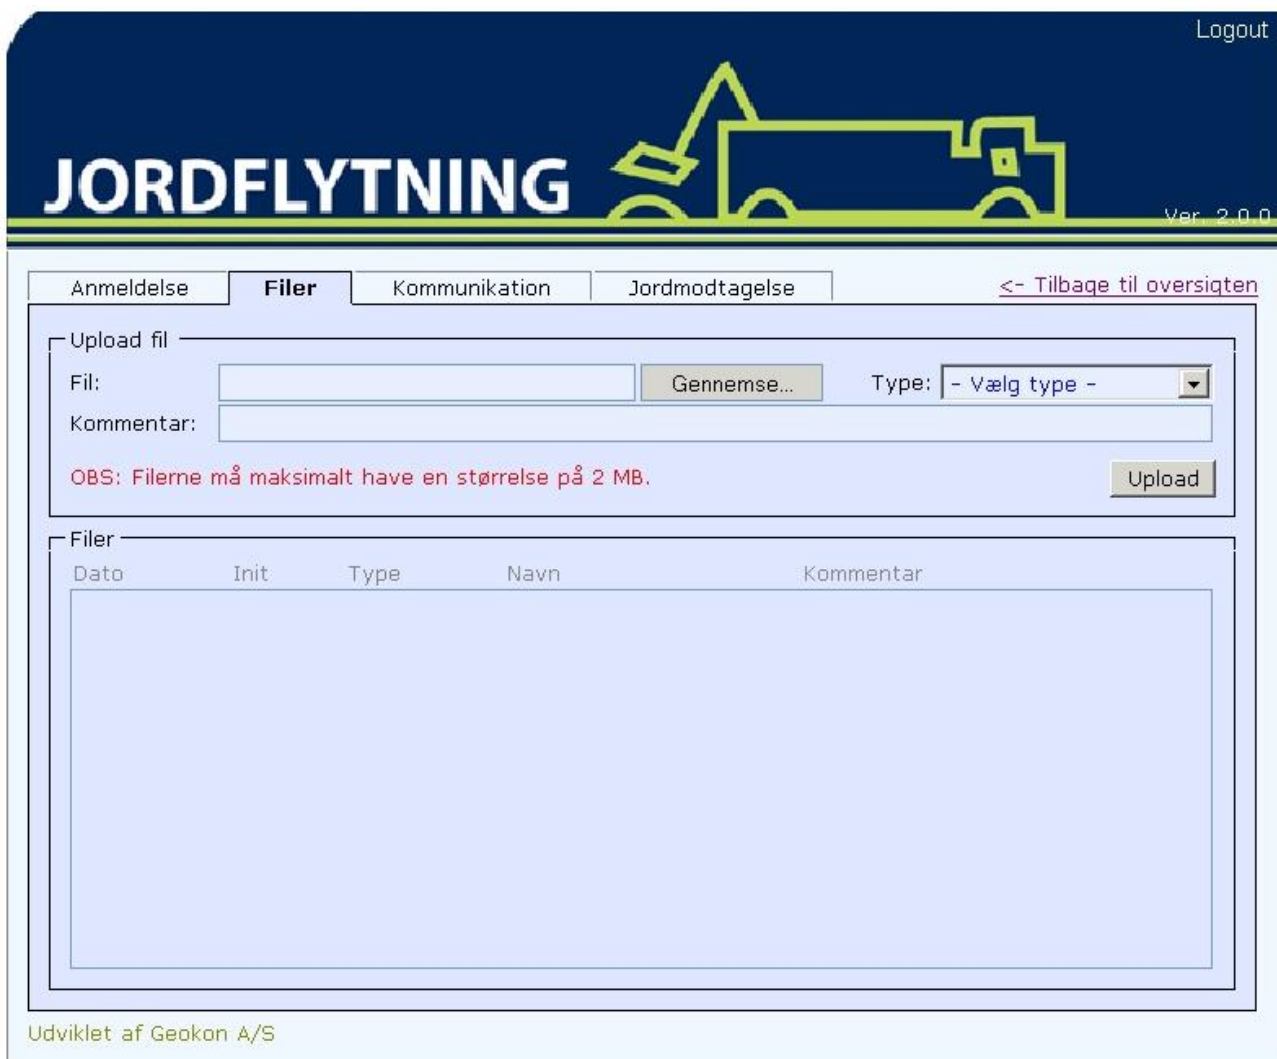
Logout

JORDFLYTNING

Ver. 2.0.0

Anmeldelse | Filer | Kommunikation | Jordmodtagelse

<- Tilbage til oversigten

Upload fil

Fil: Gennemse... Type: - Vælg type -

Kommentar:

OBS: Filerne må maksimalt have en størrelse på 2 MB.

Upload

Filer

| Dato | Init | Type | Navn | Kommentar |
|---|---|---|---|---|

Udviklet af Geokon A/S